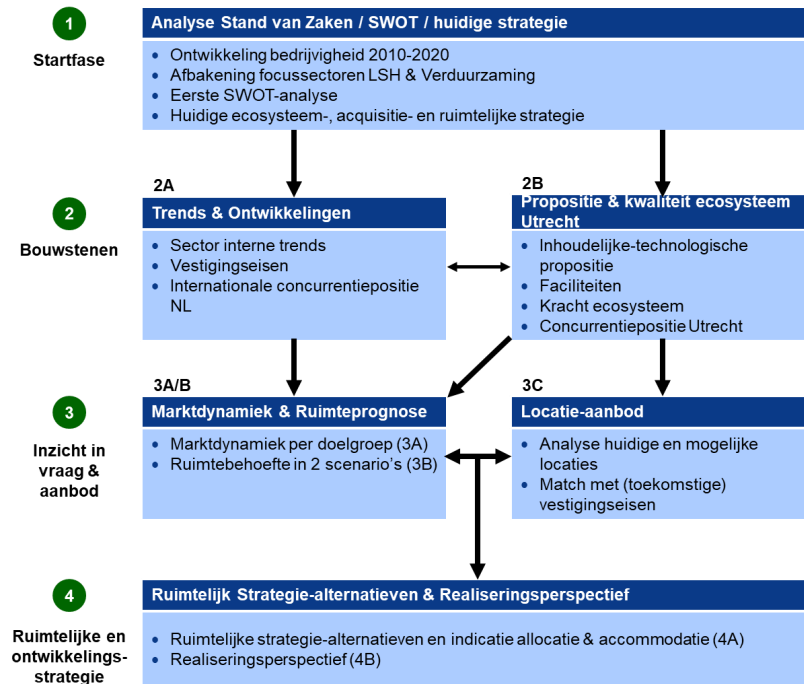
1
Startfase

Analyse Stand van Zaken / SWOT / huidige strategie
- Ontwikkeling bedrijvigheid 2010-2020
- Afbakening focussectoren LSH & Verduurzaming
- Eerste SWOT-analyse
- Huidige ecosysteem-, acquisitie- en ruimtelijke strategie

2
Bouwstenen

2A
Trends & Ontwikkelingen
- Sector interne trends
- Vestigingseisen
- Internationale concurrentiepositie NL

2B
Propositie & kwaliteit ecosysteem Utrecht
- Inhoudelijke-technologische propositie
- Faciliteiten
- Kracht ecosysteem
- Concurrentiepositie Utrecht

3
Inzicht in vraag & aanbod

3A/B
Marktdynamiek & Ruimteprognose
- Marktdynamiek per doelgroep (3A)
- Ruimtebehoefte in 2 scenario's (3B)

3C
Locatie-aanbod
- Analyse huidige en mogelijke locaties
- Match met (toekomstige) vestigingseisen

4
Ruimtelijke en ontwikkelingsstrategie

Ruimtelijk Strategie-alternatieven & Realiseringsperspectief
- Ruimtelijke strategie-alternatieven en indicatie allocatie & accommodatie (4A)
- Realiseringsperspectief (4B)